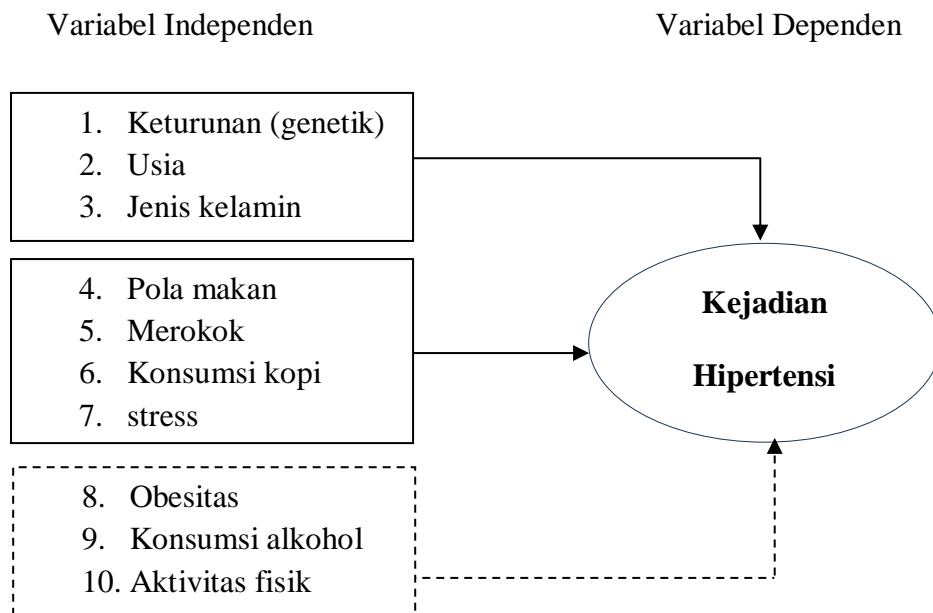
Variabel Independen

Variabel Dependen

1. Keturunan (genetik)
2. Usia
3. Jenis kelamin

4. Pola makan
5. Merokok
6. Konsumsi kopi
7. stress

8. Obesitas
9. Konsumsi alkohol
10. Aktivitas fisik

Kejadian Hipertensi